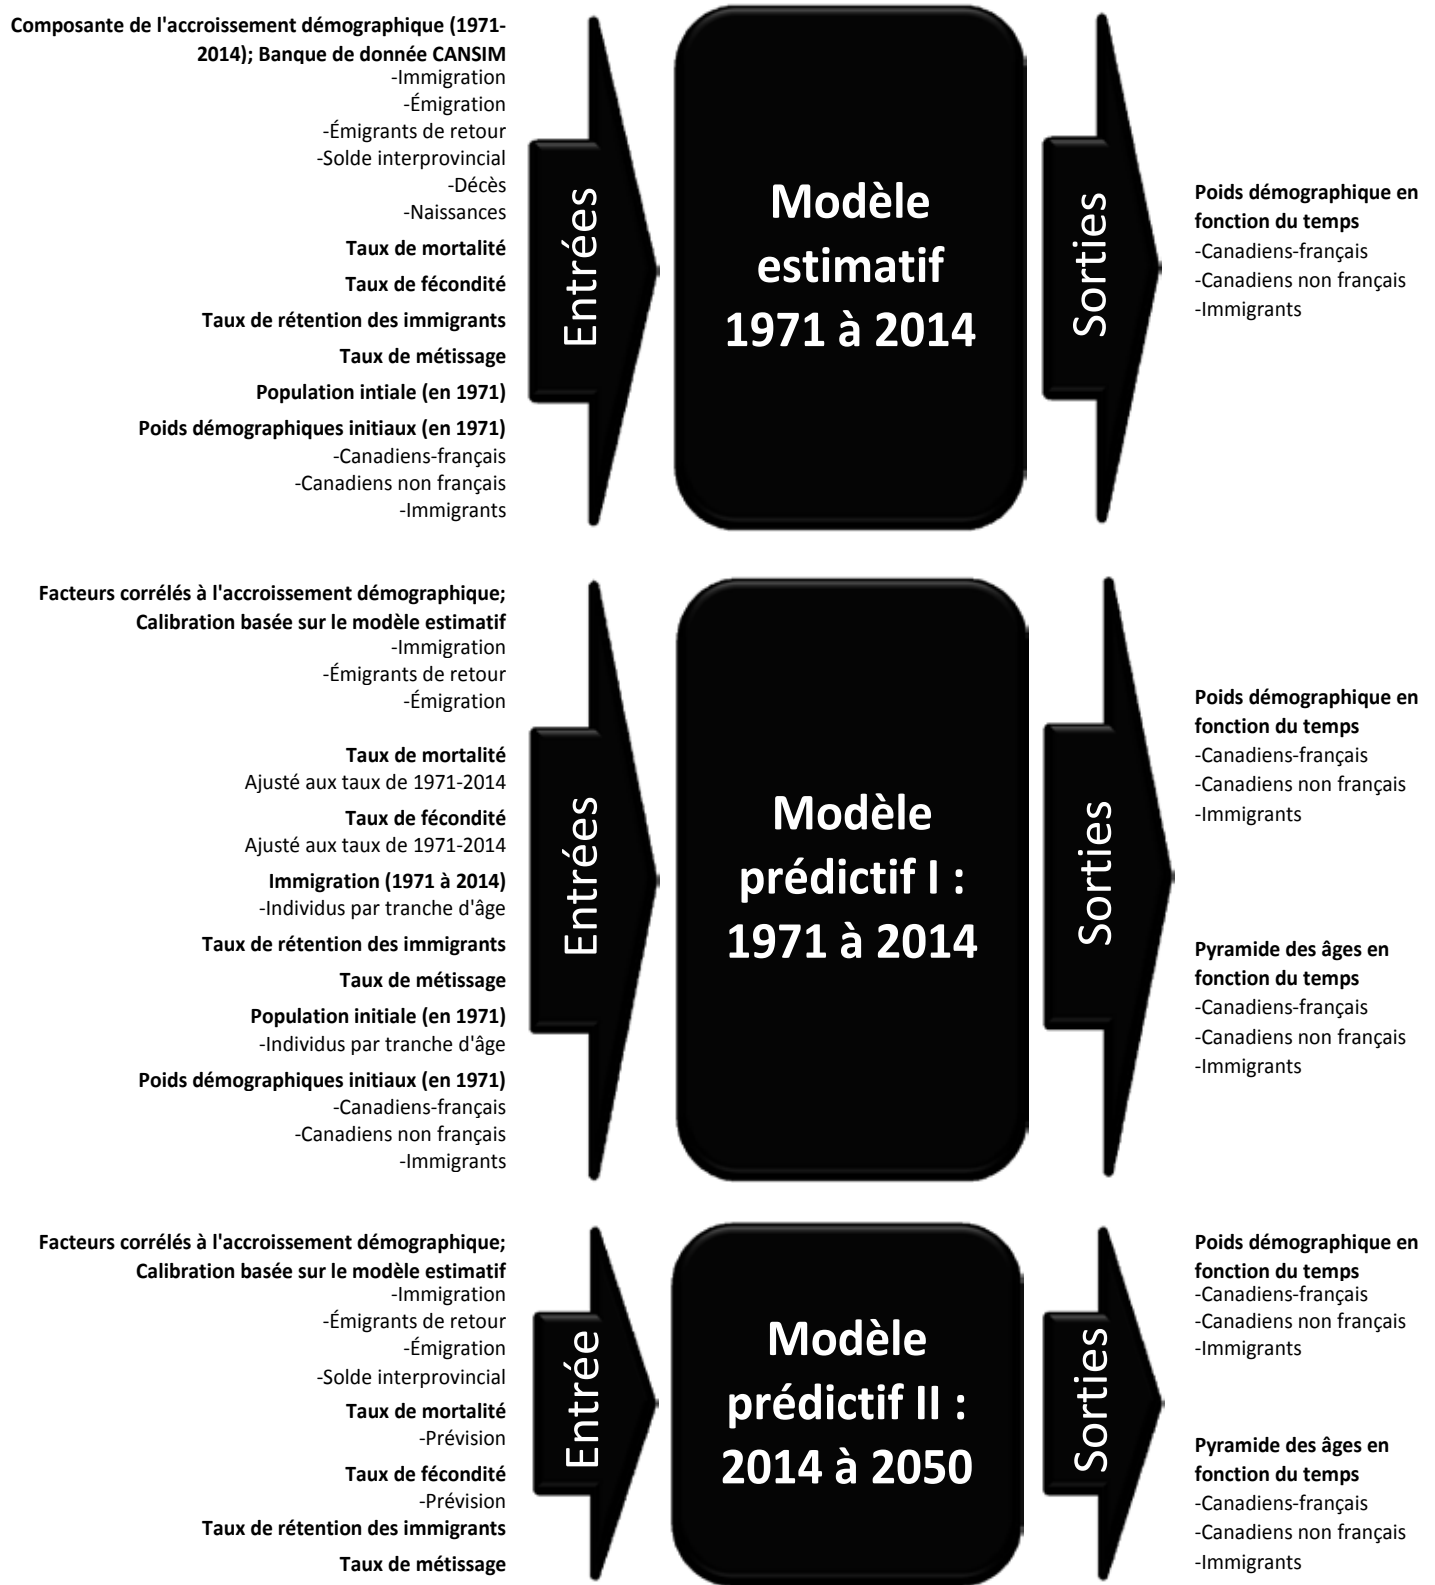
Composante de l'accroissement démographique (1971-2014); Banque de donnée CANSIM
-Immigration
-Émigration
-Émigrants de retour
-Solde interprovincial
-Décès
-Naissances

Taux de mortalité

Taux de fécondité

Taux de rétention des immigrants

Taux de métissage

Population intiale (en 1971)

Poids démographiques initiaux (en 1971)
-Canadiens-français
-Canadiens non français
-Immigrants

Entrées

Modèle estimatif 1971 à 2014

Sorties

Poids démographique en fonction du temps
-Canadiens-français
-Canadiens non français
-Immigrants

Facteurs corrélés à l'accroissement démographique; Calibration basée sur le modèle estimatif
-Immigration
-Émigrants de retour
-Émigration

Taux de mortalité
Ajusté aux taux de 1971-2014

Taux de fécondité
Ajusté aux taux de 1971-2014

Immigration (1971 à 2014)
-Individus par tranche d'âge

Taux de rétention des immigrants

Taux de métissage

Population initiale (en 1971)
-Individus par tranche d'âge

Poids démographiques initiaux (en 1971)
-Canadiens-français
-Canadiens non français
-Immigrants

Entrées

Modèle prédictif I : 1971 à 2014

Sorties

Poids démographique en fonction du temps
-Canadiens-français
-Canadiens non français
-Immigrants

Pyramide des âges en fonction du temps
-Canadiens-français
-Canadiens non français
-Immigrants

Facteurs corrélés à l'accroissement démographique; Calibration basée sur le modèle estimatif
-Immigration
-Émigrants de retour
-Émigration
-Solde interprovincial

Taux de mortalité
-Prévision

Taux de fécondité
-Prévision

Taux de rétention des immigrants

Taux de métissage

Entrée

Modèle prédictif II : 2014 à 2050

Sorties

Poids démographique en fonction du temps
-Canadiens-français
-Canadiens non français
-Immigrants

Pyramide des âges en fonction du temps
-Canadiens-français
-Canadiens non français
-Immigrants